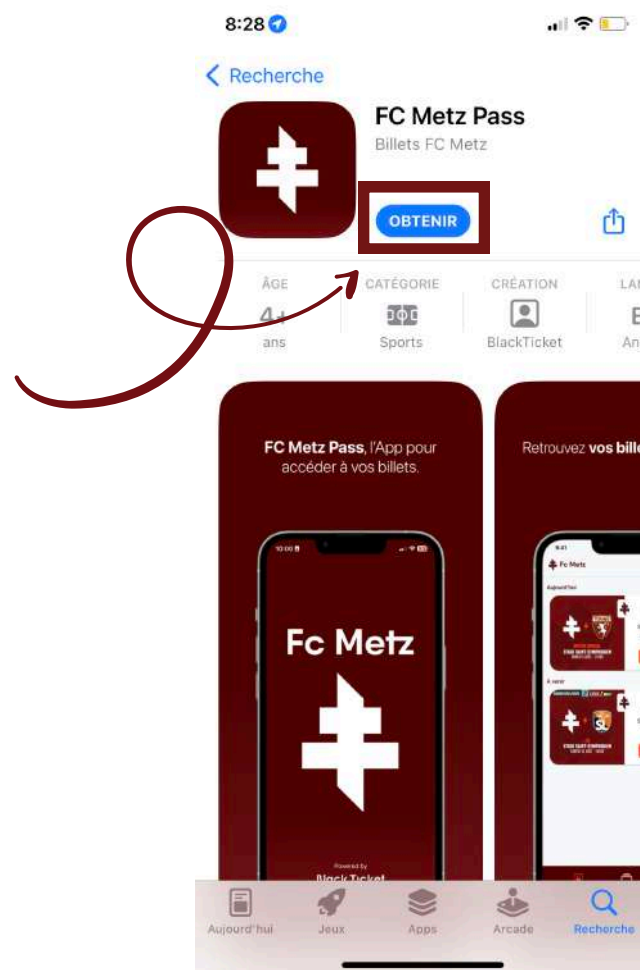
8:28

Recherche

FC Metz Pass

Billets FC Metz

OBTENIR

ÂGE
4+
ans

CATÉGORIE
Sports

CRÉATION
BlackTicket

LA
E
An

FC Metz Pass, l'App pour accéder à vos billets.

10:00

Fc Metz

Powered by
Black Ticket

Retrouvez vos bille

Fc Metz

Aujourd'hui

À venir

Aujourd'hui

Jeux

Apps

Arcade

Recherche